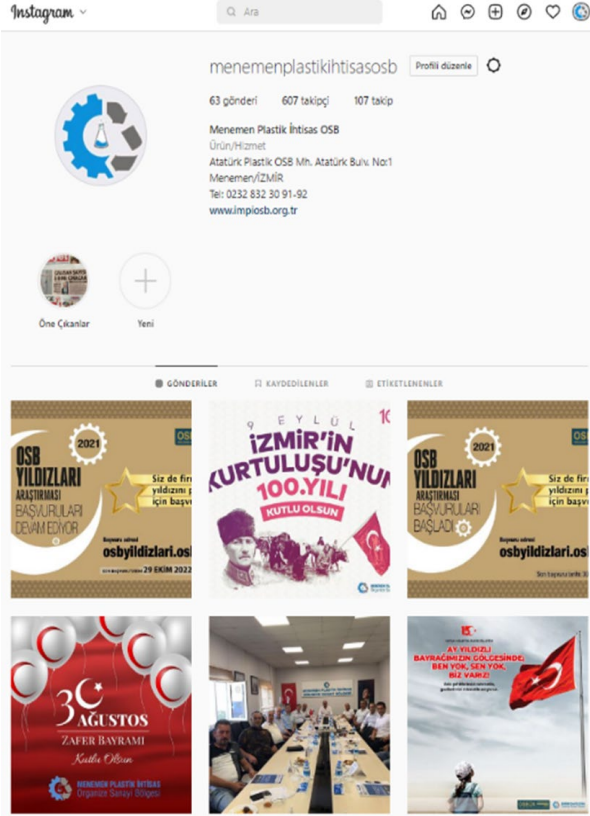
Instagram

Ara

menemenplastikihtisasosb Profili düzenle

63 gönderi 607 takipçi 107 takip

Menemen Plastik İhtisas OSB
Ürün/Hizmet
Atatürk Plastik OSB Mh. Atatürk Bulv. No:1
Menemen/İZMİR
Tel: 0232 832 30 91-92
www.impiosb.org.tr

Öne Çıkanlar Yeni

GÖNDERİLER KAYDEDİLENLER ETİKETLENENLER

2021
OSB YILDIZLARI ARAŞTIRMASI BAŞVURULARI DEVAM EDİYOR
Siz de fir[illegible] yıldızını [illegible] için başv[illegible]
Başvuru adresi
osbyildizlari.os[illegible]
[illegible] 29 EKİM 2022

9 EYLÜL
İZMİR'in KURTULUŞU'NUN 100.YILI KUTLU OLSUN

2021
OSB YILDIZLARI ARAŞTIRMASI BAŞVURULARI BAŞLADI
Siz de fir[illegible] yıldızını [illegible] için başv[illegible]
Başvuru adresi
osbyildizlari.os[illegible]

30 AĞUSTOS
ZAFER BAYRAMI
Kutlu Olsun
MENEMEN PLASTİK İHTİSAS Organize Sanayi Bölgesi

AY YILDIZLI BAYRAĞIMIZIN GÖLGESİNDE: BEN YOK, SEN YOK, BİZ VARIZ!